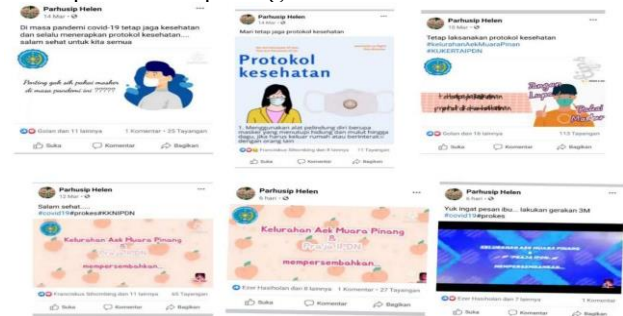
Parhusip Helen
14 Mar · 

Di masa pandemi covid-19 tetap jaga kesehatan dan selalu menerapkan protokol kesehatan.... salam sehat untuk kita semua

Penting gak sih pakai masker di masa pandemi ini ?????

Golan dan 11 lainnya · 1 Komentar · 25 Tayangan

Suka · Komentar · Bagikan

Parhusip Helen
14 Mar · 

Mari tetap jaga protokol kesehatan

Protokol kesehatan

1. Menggunakan alat pelindung diri berupa masker yang menutupi hidung dan mulut hingga dagu, jika harus keluar rumah atau berinteraksi dengan orang lain

Francisco Mbombing dan 8 lainnya · 11 Tayangan

Suka · Komentar · Bagikan

Parhusip Helen
15 Mar · 

Tetap laksanakan protokol kesehatan #kelurahanAekMuaraPinan #KUKERTAIPDN

Jangan Lupa Pakai Masker

Golan dan 10 lainnya · 113 Tayangan

Suka · Komentar · Bagikan

Parhusip Helen
12 Mar · 

Salam sehat.....
#covid19#prokes#KKNIPDN

Kelurahan Aek Muara Pinang
KKN IPDN
mempersembahkan

Francisco Mbombing dan 11 lainnya · 66 Tayangan

Suka · Komentar · Bagikan

Parhusip Helen
6 hari · 

Kelurahan Aek Muara Pinang
KKN IPDN
mempersembahkan

Ezer Hasiholan dan 8 lainnya · 1 Komentar · 27 Tayangan

Suka · Komentar · Bagikan

Parhusip Helen
6 hari · 

Yuk ingat pesan ibu... lakukan gerakan 3M #covid19#prokes

KELURAHAN AEK MUARA PINANG
KKN IPDN
MEMPERSEMBAHKAN

Ezer Hasiholan dan 7 lainnya

Suka · Komentar · Bagikan